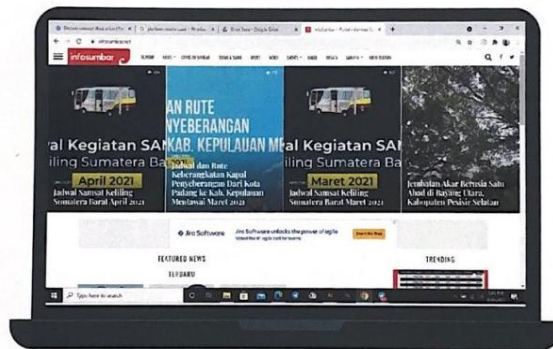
infosumbar

al Kegiatan SAN
iling Sumatera Ba
April 2021
Jadwal Samsat Keliling Sumatera Barat April 2021

AN RUTE
NYEBERANGAN
KAB. KEPULAUAN ME
Jadwal dan Rute Keberangkatan Kapal Penyeberangan Dari Kota Padang ke Kab. Kepulauan Mentawai Maret 2021

al Kegiatan SAN
iling Sumatera Ba
Maret 2021
Jadwal Samsat Keliling Sumatera Barat Maret 2021

Jembatan Akar Berusia Satu Abad di Bayang Utara, Kabupaten Pesisir Selatan

Jira Software

FEATURED NEWS

TERBARU

TRENDING

Type here to search